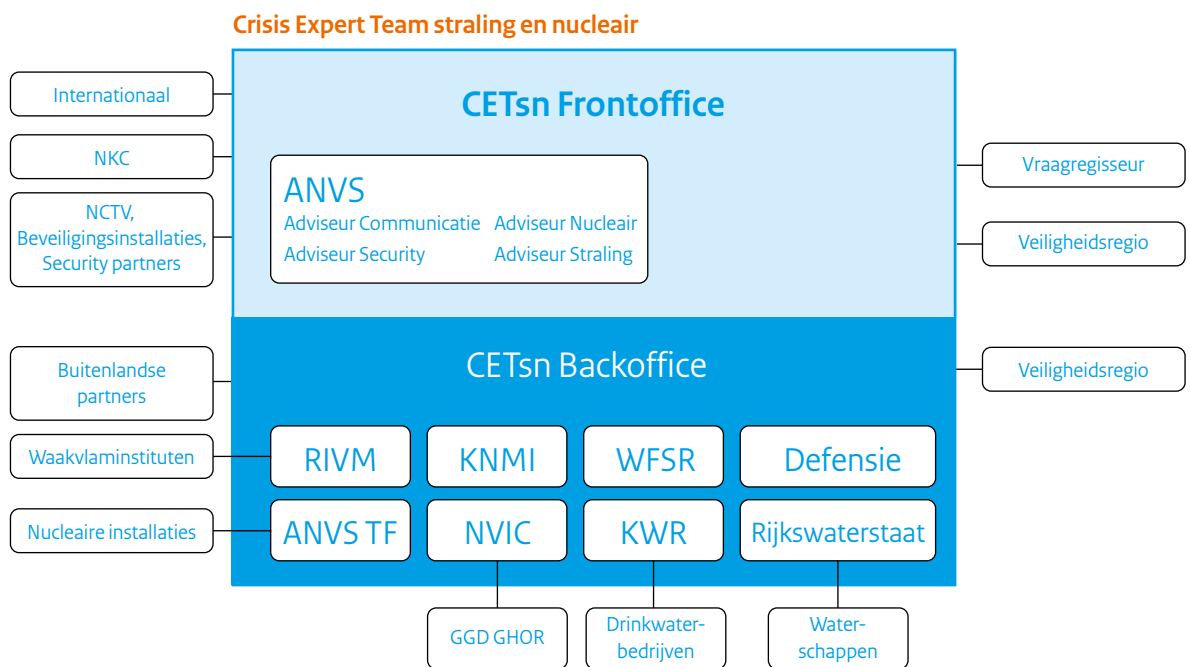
Crisis Expert Team straling en nucleair

Internationaal

NKC

NCTV, Beveiligingsinstallaties, Security partners

CETsn Frontoffice

ANVS
Adviseur Communicatie
Adviseur Nucleair
Adviseur Security
Adviseur Straling

Vraagregisseur

Veiligheidsregio

Buitenlandse partners

CETsn Backoffice

Veiligheidsregio

Waakvlaminstituten

RIVM
KNMI
WFSR
Defensie

Nucleaire installaties

ANVS TF
NVIC
KWR
Rijkswaterstaat

GGD GHOR

Drinkwaterbedrijven

Waterschappen